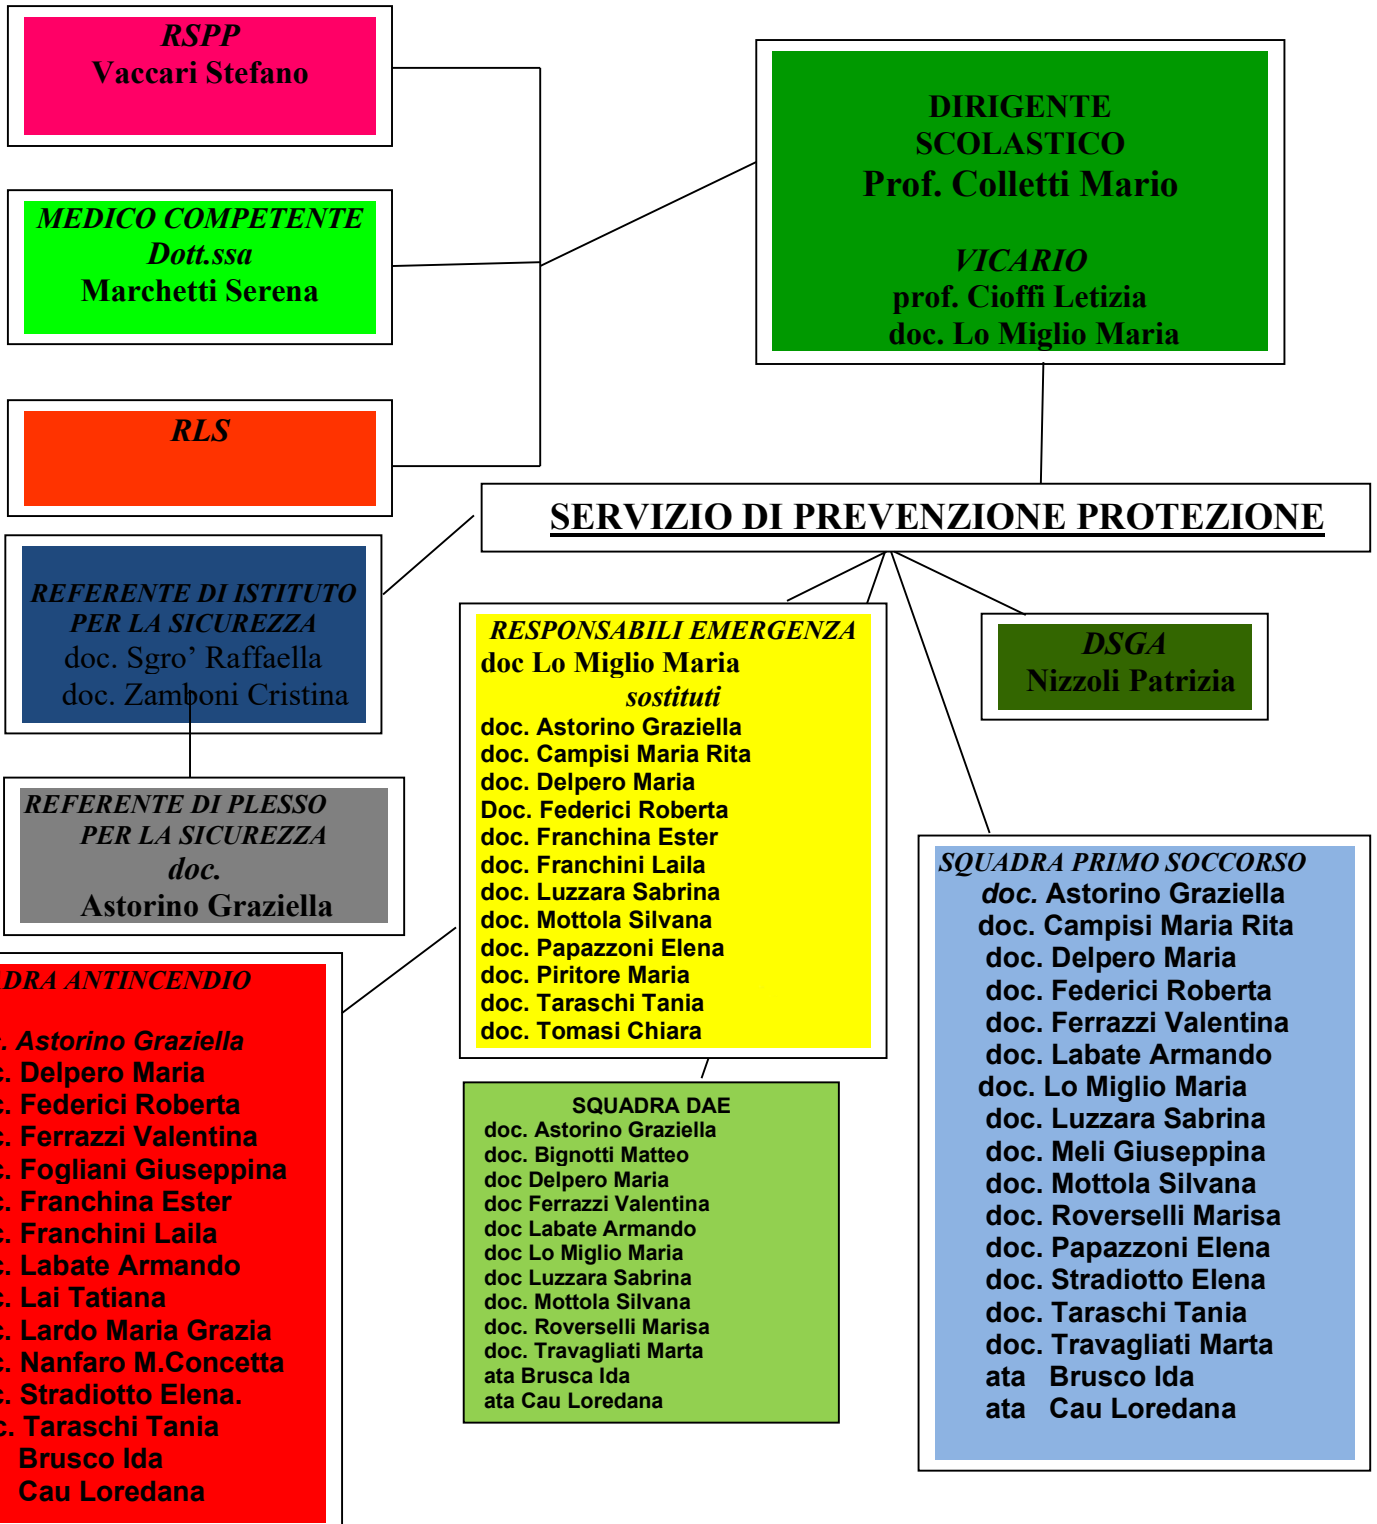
RSPP
Vaccari Stefano

MEDICO COMPETENTE
Dott.ssa
Marchetti Serena

RLS

DIRIGENTE SCOLASTICO
Prof. Colletti Mario

VICARIO
prof. Cioffi Letizia
doc. Lo Miglio Maria

SERVIZIO DI PREVENZIONE PROTEZIONE

REFERENTE DI ISTITUTO PER LA SICUREZZA
doc. Sgro' Raffaella
doc. Zamboni Cristina

REFERENTE DI PLESSO PER LA SICUREZZA
doc.
Astorino Graziella

RESPONSABILI EMERGENZA
doc Lo Miglio Maria
sostituti
doc. Astorino Graziella
doc. Campisi Maria Rita
doc. Delpero Maria
Doc. Federici Roberta
doc. Franchina Ester
doc. Franchini Laila
doc. Luzzara Sabrina
doc. Mottola Silvana
doc. Papazzoni Elena
doc. Piritore Maria
doc. Taraschi Tania
doc. Tomasi Chiara

DSGA
Nizzoli Patrizia

SQUADRA PRIMO SOCCORSO
doc. Astorino Graziella
doc. Campisi Maria Rita
doc. Delpero Maria
doc. Federici Roberta
doc. Ferrazzi Valentina
doc. Labate Armando
doc. Lo Miglio Maria
doc. Luzzara Sabrina
doc. Meli Giuseppina
doc. Mottola Silvana
doc. Roverselli Marisa
doc. Papazzoni Elena
doc. Stradiotto Elena
doc. Taraschi Tania
doc. Travagliati Marta
ata Brusco Ida
ata Cau Loredana

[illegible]DRA ANTINCENDIO
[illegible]. Astorino Graziella
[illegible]c. Delpero Maria
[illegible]c. Federici Roberta
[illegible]c. Ferrazzi Valentina
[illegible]c. Fogliani Giuseppina
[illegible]c. Franchina Ester
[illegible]c. Franchini Laila
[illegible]c. Labate Armando
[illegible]c. Lai Tatiana
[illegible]c. Lardo Maria Grazia
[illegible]c. Nanfaro M.Concetta
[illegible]c. Stradiotto Elena.
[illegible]c. Taraschi Tania
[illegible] Brusco Ida
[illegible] Cau Loredana

SQUADRA DAE
doc. Astorino Graziella
doc. Bignotti Matteo
doc Delpero Maria
doc Ferrazzi Valentina
doc Labate Armando
doc Lo Miglio Maria
doc Luzzara Sabrina
doc. Mottola Silvana
doc. Roverselli Marisa
doc. Travagliati Marta
ata Brusca Ida
ata Cau Loredana